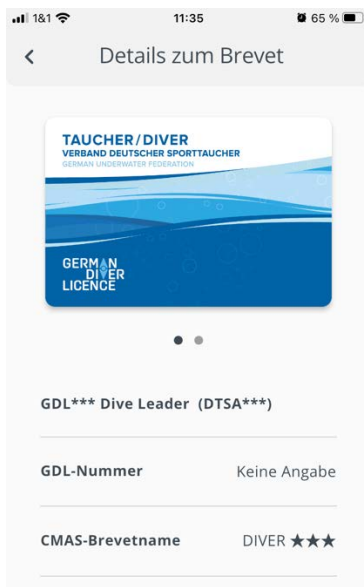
1&1 11:35 65 %

<

Details zum Brevet

TAUCHER / DIVER
VERBAND DEUTSCHER SPORTTAUCHER
GERMAN UNDERWATER FEDERATION

GERMAN DIVER LICENCE

GDL*** Dive Leader (DTSA***)

GDL-Nummer Keine Angabe

CMAS-Brevetname DIVER ★★★